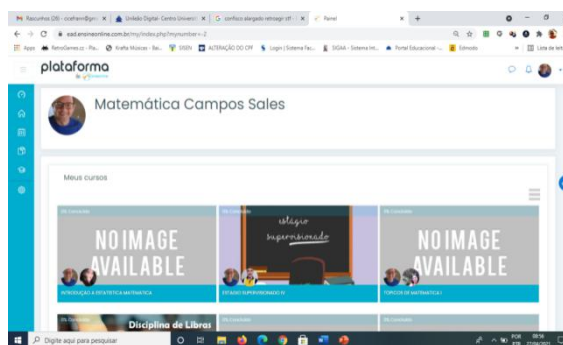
Rascunhos (39) - ccafrem@gm | Unilab Digital- Centro Universi | confisco alargado retroagir cf | Painel

ead.ensinoonline.com.br/my/index.php?mynumber=-2

Apps | RetroGames.cc - Pla... | Nafta Músicas - Ba... | SISEN | ALTERAÇÃO DO CPF | Login | Sistema Fac... | SIGAA - Sistema Int... | Portal Educacional -... | Edmodo | Lista de leit

plataforma

Matemática Campos Sales

Meus cursos

0% Concluído

NO IMAGE AVAILABLE

INTRODUÇÃO A ESTATÍSTICA MATEMÁTICA

0% Concluído

estágio supervisionado

ESTÁGIO SUPERVISIONADO IV

0% Concluído

NO IMAGE AVAILABLE

TÓPICOS DE MATEMÁTICA I

0% Concluído

Disciplina de Libras

0% Concluído

0% Concluído

Digite aqui para pesquisar

POR PTB 08:54 27/04/2021